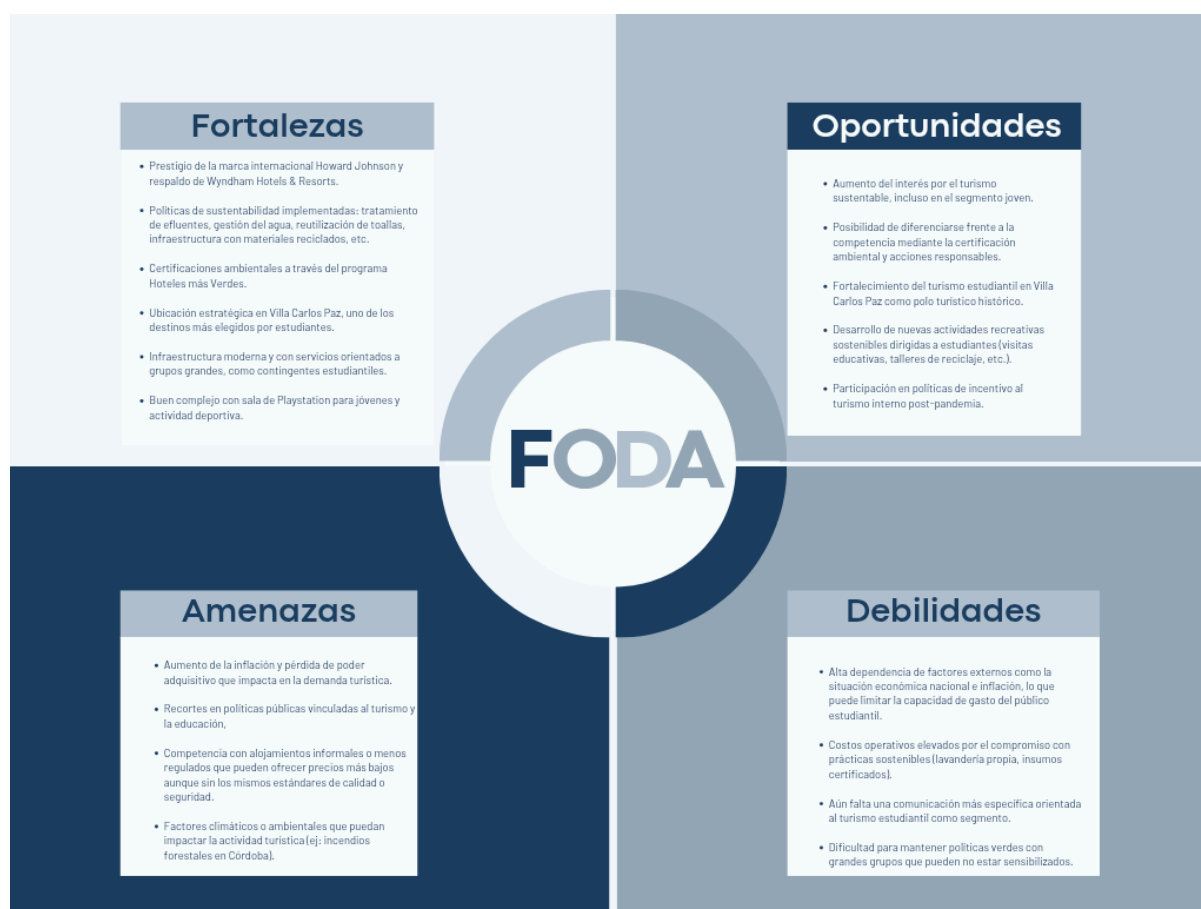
Fortalezas

- Prestigio de la marca internacional Howard Johnson y respaldo de Wyndham Hotels & Resorts.
- Políticas de sustentabilidad implementadas: tratamiento de efluentes, gestión del agua, reutilización de toallas, infraestructura con materiales reciclados, etc.
- Certificaciones ambientales a través del programa Hoteles más Verdes.
- Ubicación estratégica en Villa Carlos Paz, uno de los destinos más elegidos por estudiantes.
- Infraestructura moderna y con servicios orientados a grupos grandes, como contingentes estudiantiles.
- Buen complejo con sala de Playstation para jóvenes y actividad deportiva.

Oportunidades

- Aumento del interés por el turismo sustentable, incluso en el segmento joven.
- Posibilidad de diferenciarse frente a la competencia mediante la certificación ambiental y acciones responsables.
- Fortalecimiento del turismo estudiantil en Villa Carlos Paz como polo turístico histórico.
- Desarrollo de nuevas actividades recreativas sostenibles dirigidas a estudiantes (visitas educativas, talleres de reciclaje, etc.).
- Participación en políticas de incentivo al turismo interno post-pandemia.

FODA

Amenazas

- Aumento de la inflación y pérdida de poder adquisitivo que impacta en la demanda turística.
- Recortes en políticas públicas vinculadas al turismo y la educación,
- Competencia con alojamientos informales o menos regulados que pueden ofrecer precios más bajos aunque sin los mismos estándares de calidad o seguridad.
- Factores climáticos o ambientales que puedan impactar la actividad turística (ej: incendios forestales en Córdoba).

Debilidades

- Alta dependencia de factores externos como la situación económica nacional e inflación, lo que puede limitar la capacidad de gasto del público estudiantil.
- Costos operativos elevados por el compromiso con prácticas sostenibles (lavandería propia, insumos certificados).
- Aún falta una comunicación más específica orientada al turismo estudiantil como segmento.
- Dificultad para mantener políticas verdes con grandes grupos que pueden no estar sensibilizados.